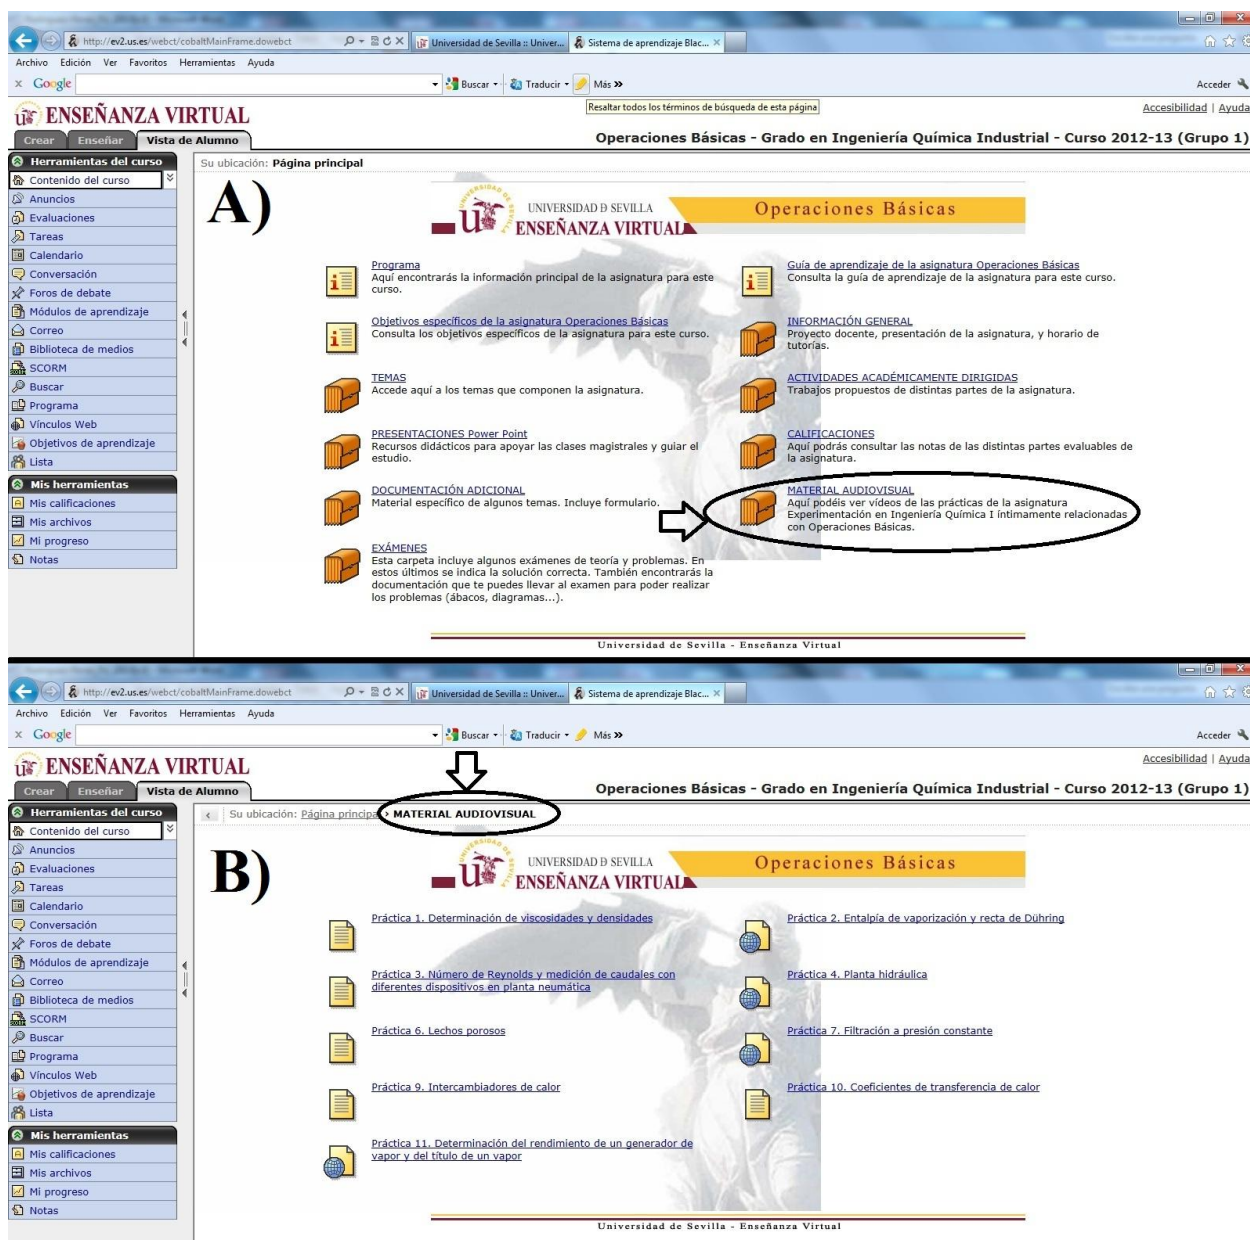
http://ev2.us.es/webct/cobaltMainFrame.dowebct
Universidad de Sevilla :: Univer...
Sistema de aprendizaje Blac...
Archivo Edición Ver Favoritos Herramientas Ayuda
Google
Buscar Traducir Más »
Acceder
Resaltar todos los términos de búsqueda de esta página
ENSEÑANZA VIRTUAL
Accesibilidad | Ayuda
Crear Enseñar Vista de Alumno
Operaciones Básicas - Grado en Ingeniería Química Industrial - Curso 2012-13 (Grupo 1)
Herramientas del curso
Contenido del curso
Anuncios
Evaluaciones
Tareas
Calendario
Conversación
Foros de debate
Módulos de aprendizaje
Correo
Biblioteca de medios
SCORM
Buscar
Programa
Vínculos Web
Objetivos de aprendizaje
Lista
Mis herramientas
Mis calificaciones
Mis archivos
Mi progreso
Notas
Su ubicación: Página principal
A)
UNIVERSIDAD DE SEVILLA
ENSEÑANZA VIRTUAL
Operaciones Básicas

Programa
Aquí encontrarás la información principal de la asignatura para este curso.

Guía de aprendizaje de la asignatura Operaciones Básicas
Consulta la guía de aprendizaje de la asignatura para este curso.

Objetivos específicos de la asignatura Operaciones Básicas
Consulta los objetivos específicos de la asignatura para este curso.

INFORMACIÓN GENERAL
Proyecto docente, presentación de la asignatura, y horario de tutorías.

TEMAS
Accede aquí a los temas que componen la asignatura.

ACTIVIDADES ACADÉMICAMENTE DIRIGIDAS
Trabajos propuestos de distintas partes de la asignatura.

PRESENTACIONES Power Point
Recursos didácticos para apoyar las clases magistrales y guiar el estudio.

CALIFICACIONES
Aquí podrás consultar las notas de las distintas partes evaluables de la asignatura.

DOCUMENTACIÓN ADICIONAL
Material específico de algunos temas. Incluye formulario.

MATERIAL AUDIOVISUAL
Aquí podéis ver vídeos de las prácticas de la asignatura Experimentación en Ingeniería Química I íntimamente relacionadas con Operaciones Básicas.

EXÁMENES
Esta carpeta incluye algunos exámenes de teoría y problemas. En estos últimos se indica la solución correcta. También encontrarás la documentación que te puedes llevar al examen para poder realizar los problemas (ábacos, diagramas...).

Universidad de Sevilla - Enseñanza Virtual

http://ev2.us.es/webct/cobaltMainFrame.dowebct
Universidad de Sevilla :: Univer...
Sistema de aprendizaje Blac...
Archivo Edición Ver Favoritos Herramientas Ayuda
Google
Buscar Traducir Más »
Acceder
ENSEÑANZA VIRTUAL
Accesibilidad | Ayuda
Crear Enseñar Vista de Alumno
Operaciones Básicas - Grado en Ingeniería Química Industrial - Curso 2012-13 (Grupo 1)
Herramientas del curso
Contenido del curso
Anuncios
Evaluaciones
Tareas
Calendario
Conversación
Foros de debate
Módulos de aprendizaje
Correo
Biblioteca de medios
SCORM
Buscar
Programa
Vínculos Web
Objetivos de aprendizaje
Lista
Mis herramientas
Mis calificaciones
Mis archivos
Mi progreso
Notas
Su ubicación: Página principal > MATERIAL AUDIOVISUAL
B)
UNIVERSIDAD DE SEVILLA
ENSEÑANZA VIRTUAL
Operaciones Básicas

Práctica 1. Determinación de viscosidades y densidades
Práctica 2. Entalpía de vaporización y recta de Dühring
Práctica 3. Número de Reynolds y medición de caudales con diferentes dispositivos en planta neumática
Práctica 4. Planta hidráulica
Práctica 6. Lechos porosos
Práctica 7. Filtración a presión constante
Práctica 9. Intercambiadores de calor
Práctica 10. Coeficientes de transferencia de calor
Práctica 11. Determinación del rendimiento de un generador de vapor y del título de un vapor

Universidad de Sevilla - Enseñanza Virtual